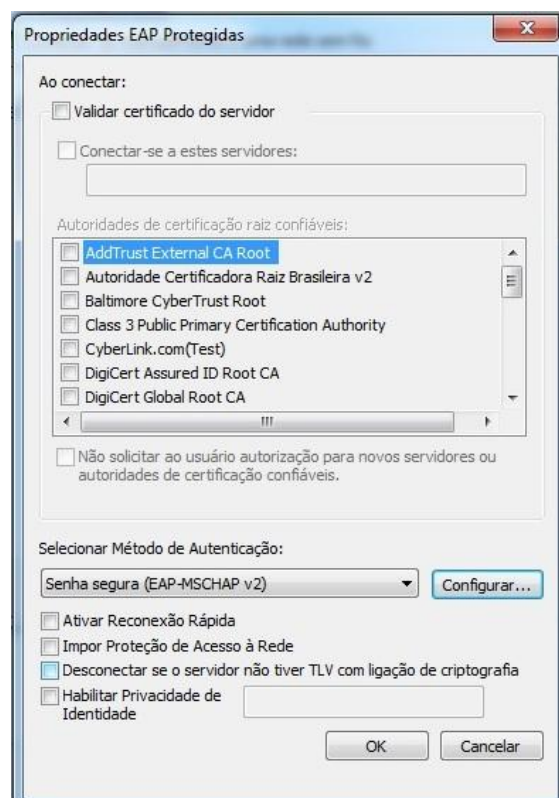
Propriedades EAP Protegidas

Ao conectar:

Validar certificado do servidor

Conectar-se a estes servidores:

Autoridades de certificação raiz confiáveis:

AddTrust External CA Root
Autoridade Certificadora Raiz Brasileira v2
Baltimore CyberTrust Root
Class 3 Public Primary Certification Authority
CyberLink.com(Test)
DigiCert Assured ID Root CA
DigiCert Global Root CA

Não solicitar ao usuário autorização para novos servidores ou autoridades de certificação confiáveis.

Selecionar Método de Autenticação:

Senha segura (EAP-MSCHAP v2)

Configurar...

Ativar Reconexão Rápida

Impor Proteção de Acesso à Rede

Desconectar se o servidor não tiver TLV com ligação de criptografia

Habilitar Privacidade de Identidade

OK

Cancelar